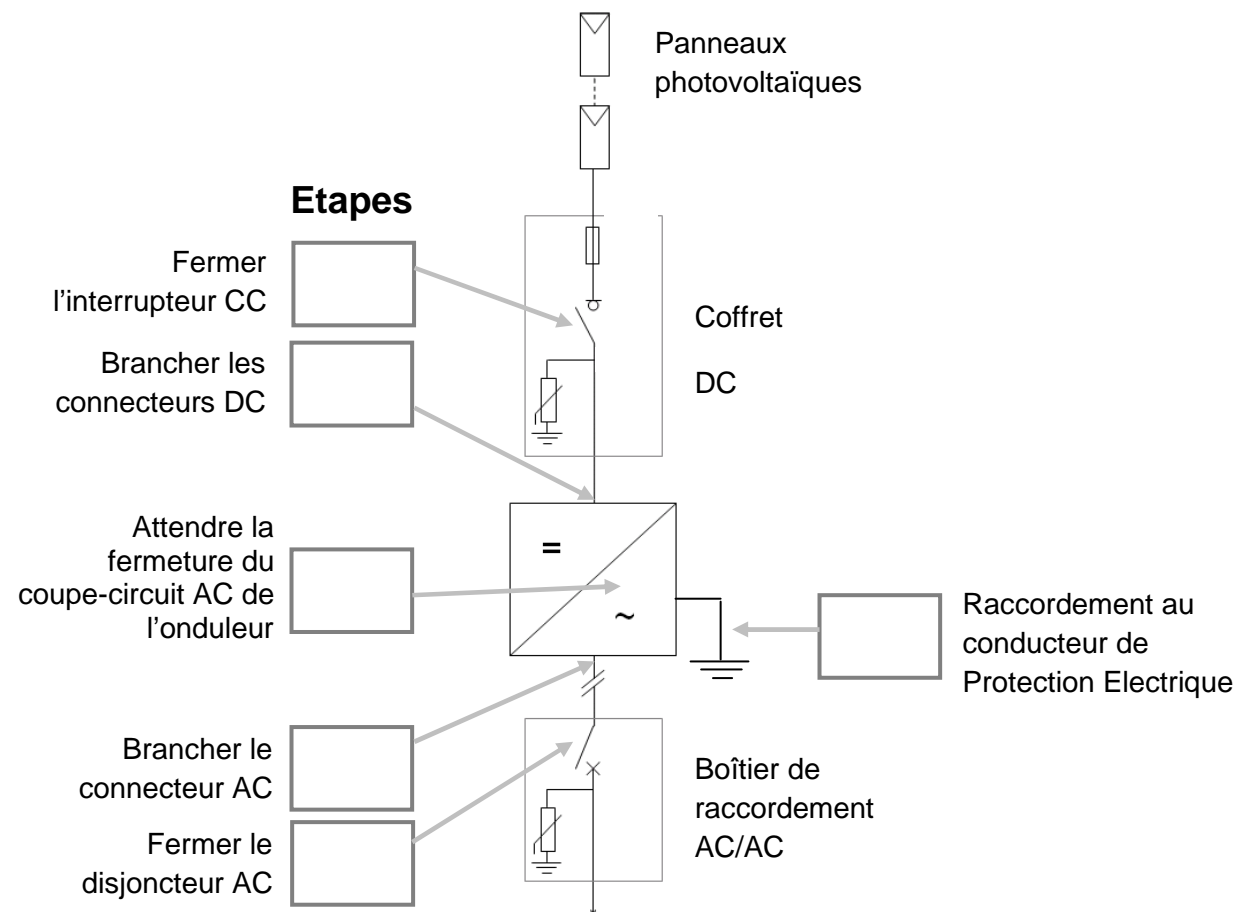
Panneaux photovoltaïques

Etapes

Fermer l'interrupteur CC

Brancher les connecteurs DC

Coffret

DC

Attendre la fermeture du coupe-circuit AC de l'onduleur

=

~

Raccordement au conducteur de Protection Electrique

Brancher le connecteur AC

Fermer le disjoncteur AC

Boîtier de raccordement AC/AC